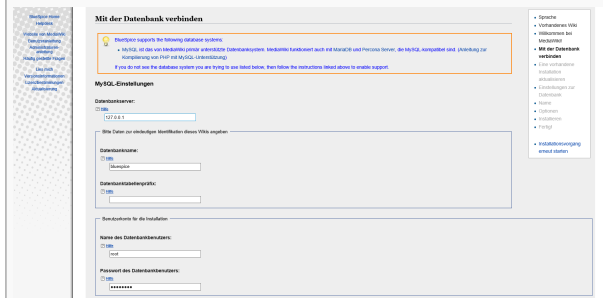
BlueSpice Home
Hilfelinks

Website von MediaWiki
Benutzeranleitung
Administratoren-anleitung
Häufig gestellte Fragen
Lies mich
Versionsinformationen
Lizenzbestimmungen
Aktualisierung

Mit der Datenbank verbinden

BlueSpice supports the following database systems:

• MySQL ist das von MediaWiki primär unterstützte Datenbanksystem. MediaWiki funktioniert auch mit MariaDB und Percona Server, die MySQL-kompatibel sind. (Anleitung zur Kompilierung von PHP mit MySQL-Unterstützung)

If you do not see the database system you are trying to use listed below, then follow the instructions linked above to enable support.

MySQL-Einstellungen

Datenbankserver:
Hilfe
127.0.0.1

Bitte Daten zur eindeutigen Identifikation dieses Wikis angeben

Datenbankname:
Hilfe
bluespice

Datenbanktabellenpräfix:
Hilfe

Benutzerkonto für die Installation

Name des Datenbankbenutzers:
Hilfe
root

Passwort des Datenbankbenutzers:
Hilfe
••••••••

• Sprache
• Vorhandenes Wiki
• Willkommen bei MediaWiki!
• Mit der Datenbank verbinden
• Eine vorhandene Installation aktualisieren
• Einstellungen zur Datenbank
• Name
• Optionen
• Installieren
• Fertig!

• Installationsvorgang erneut starten